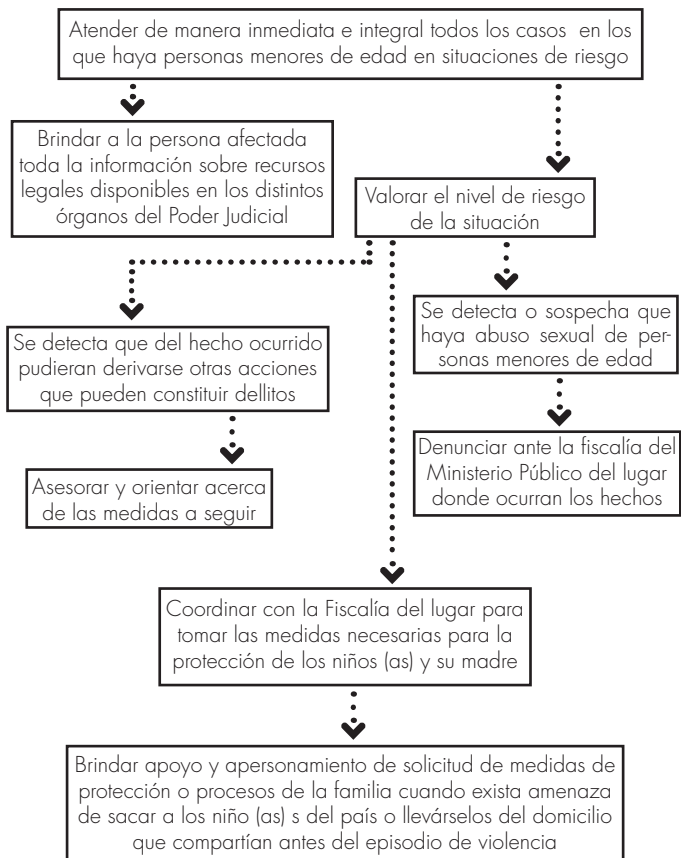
Atender de manera inmediata e integral todos los casos en los que haya personas menores de edad en situaciones de riesgo

Brindar a la persona afectada toda la información sobre recursos legales disponibles en los distintos órganos del Poder Judicial

Valorar el nivel de riesgo de la situación

Se detecta que del hecho ocurrido pudieran derivarse otras acciones que pueden constituir dellitos

Se detecta o sospecha que haya abuso sexual de personas menores de edad

Asesorar y orientar acerca de las medidas a seguir

Denunciar ante la fiscalía del Ministerio Público del lugar donde ocurran los hechos

Coordinar con la Fiscalía del lugar para tomar las medidas necesarias para la protección de los niños (as) y su madre

Brindar apoyo y apersonamiento de solicitud de medidas de protección o procesos de la familia cuando exista amenaza de sacar a los niño (as) s del país o llevárselos del domicilio que compartían antes del episodio de violencia